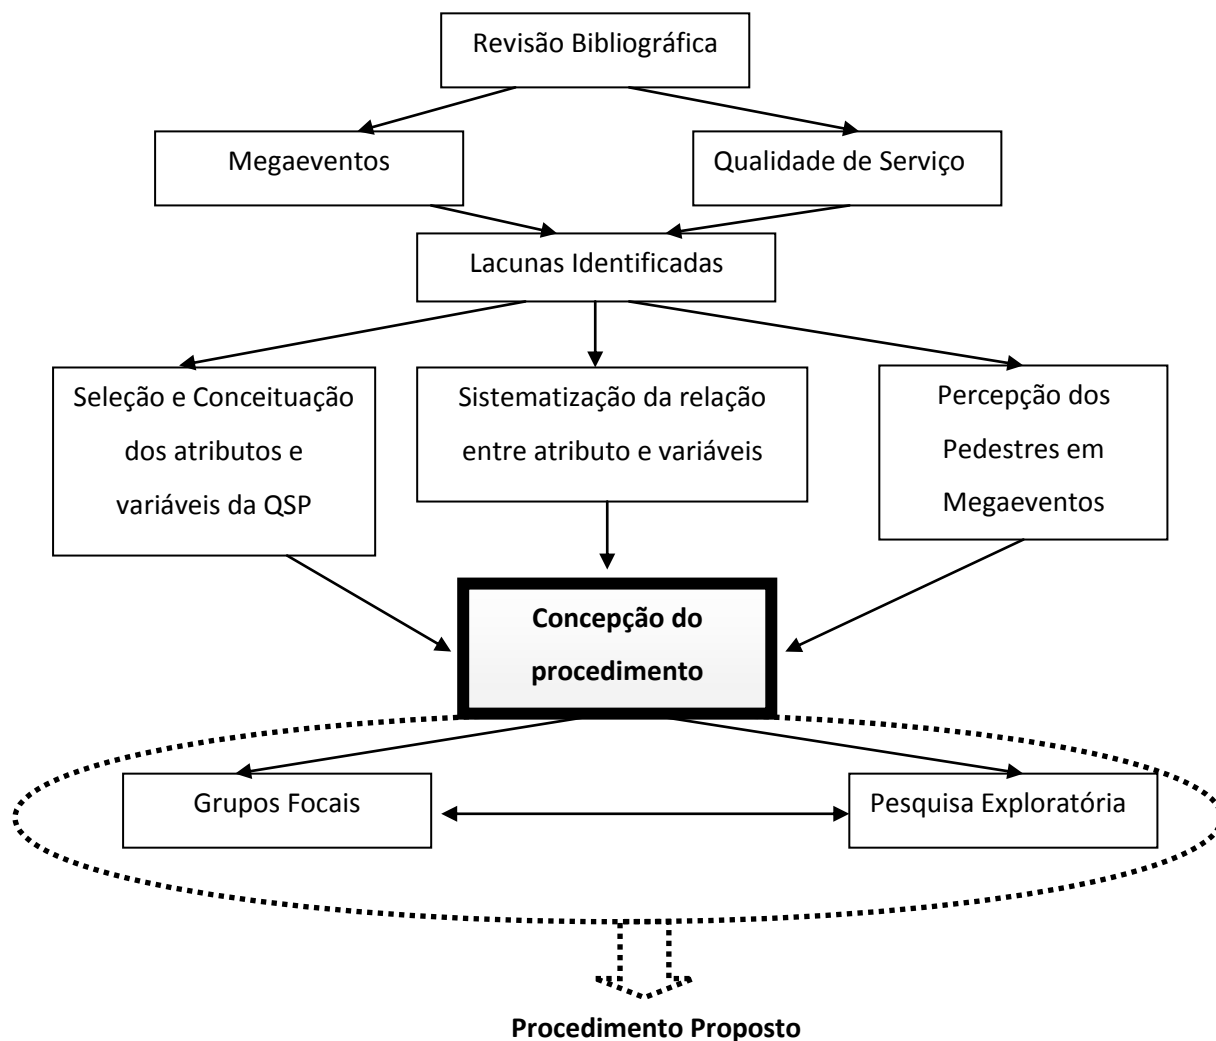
Revisão Bibliográfica

Megaeventos

Qualidade de Serviço

Lacunas Identificadas

Seleção e Conceituação dos atributos e variáveis da QSP

Sistematização da relação entre atributo e variáveis

Percepção dos Pedestres em Megaeventos

**Concepção do procedimento**

Grupos Focais

Pesquisa Exploratória

**Procedimento Proposto**